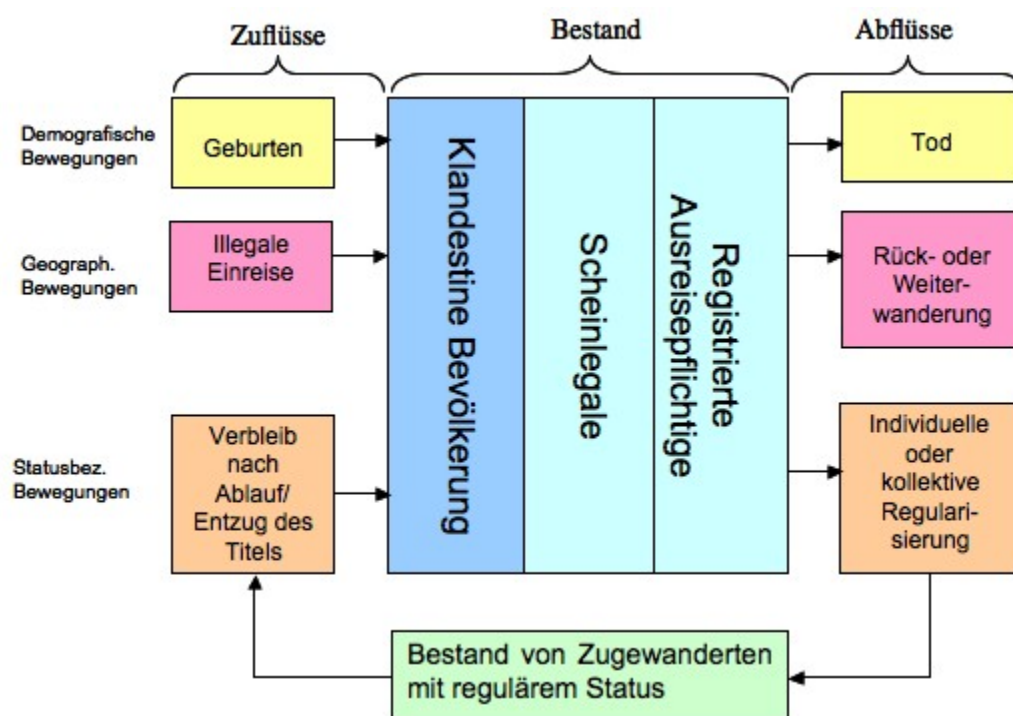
Zuflüsse

Bestand

Abflüsse

Demografische Bewegungen

Geburten

Geograph. Bewegungen

Illegale Einreise

Statusbez. Bewegungen

Verbleib nach Ablauf/ Entzug des Titels

Klandestine Bevölkerung

Scheinlegale

Registrierte Ausreisepflichtige

Tod

Rück- oder Weiterwanderung

Individuelle oder kollektive Regularisierung

Bestand von Zugewanderten mit regulärem Status